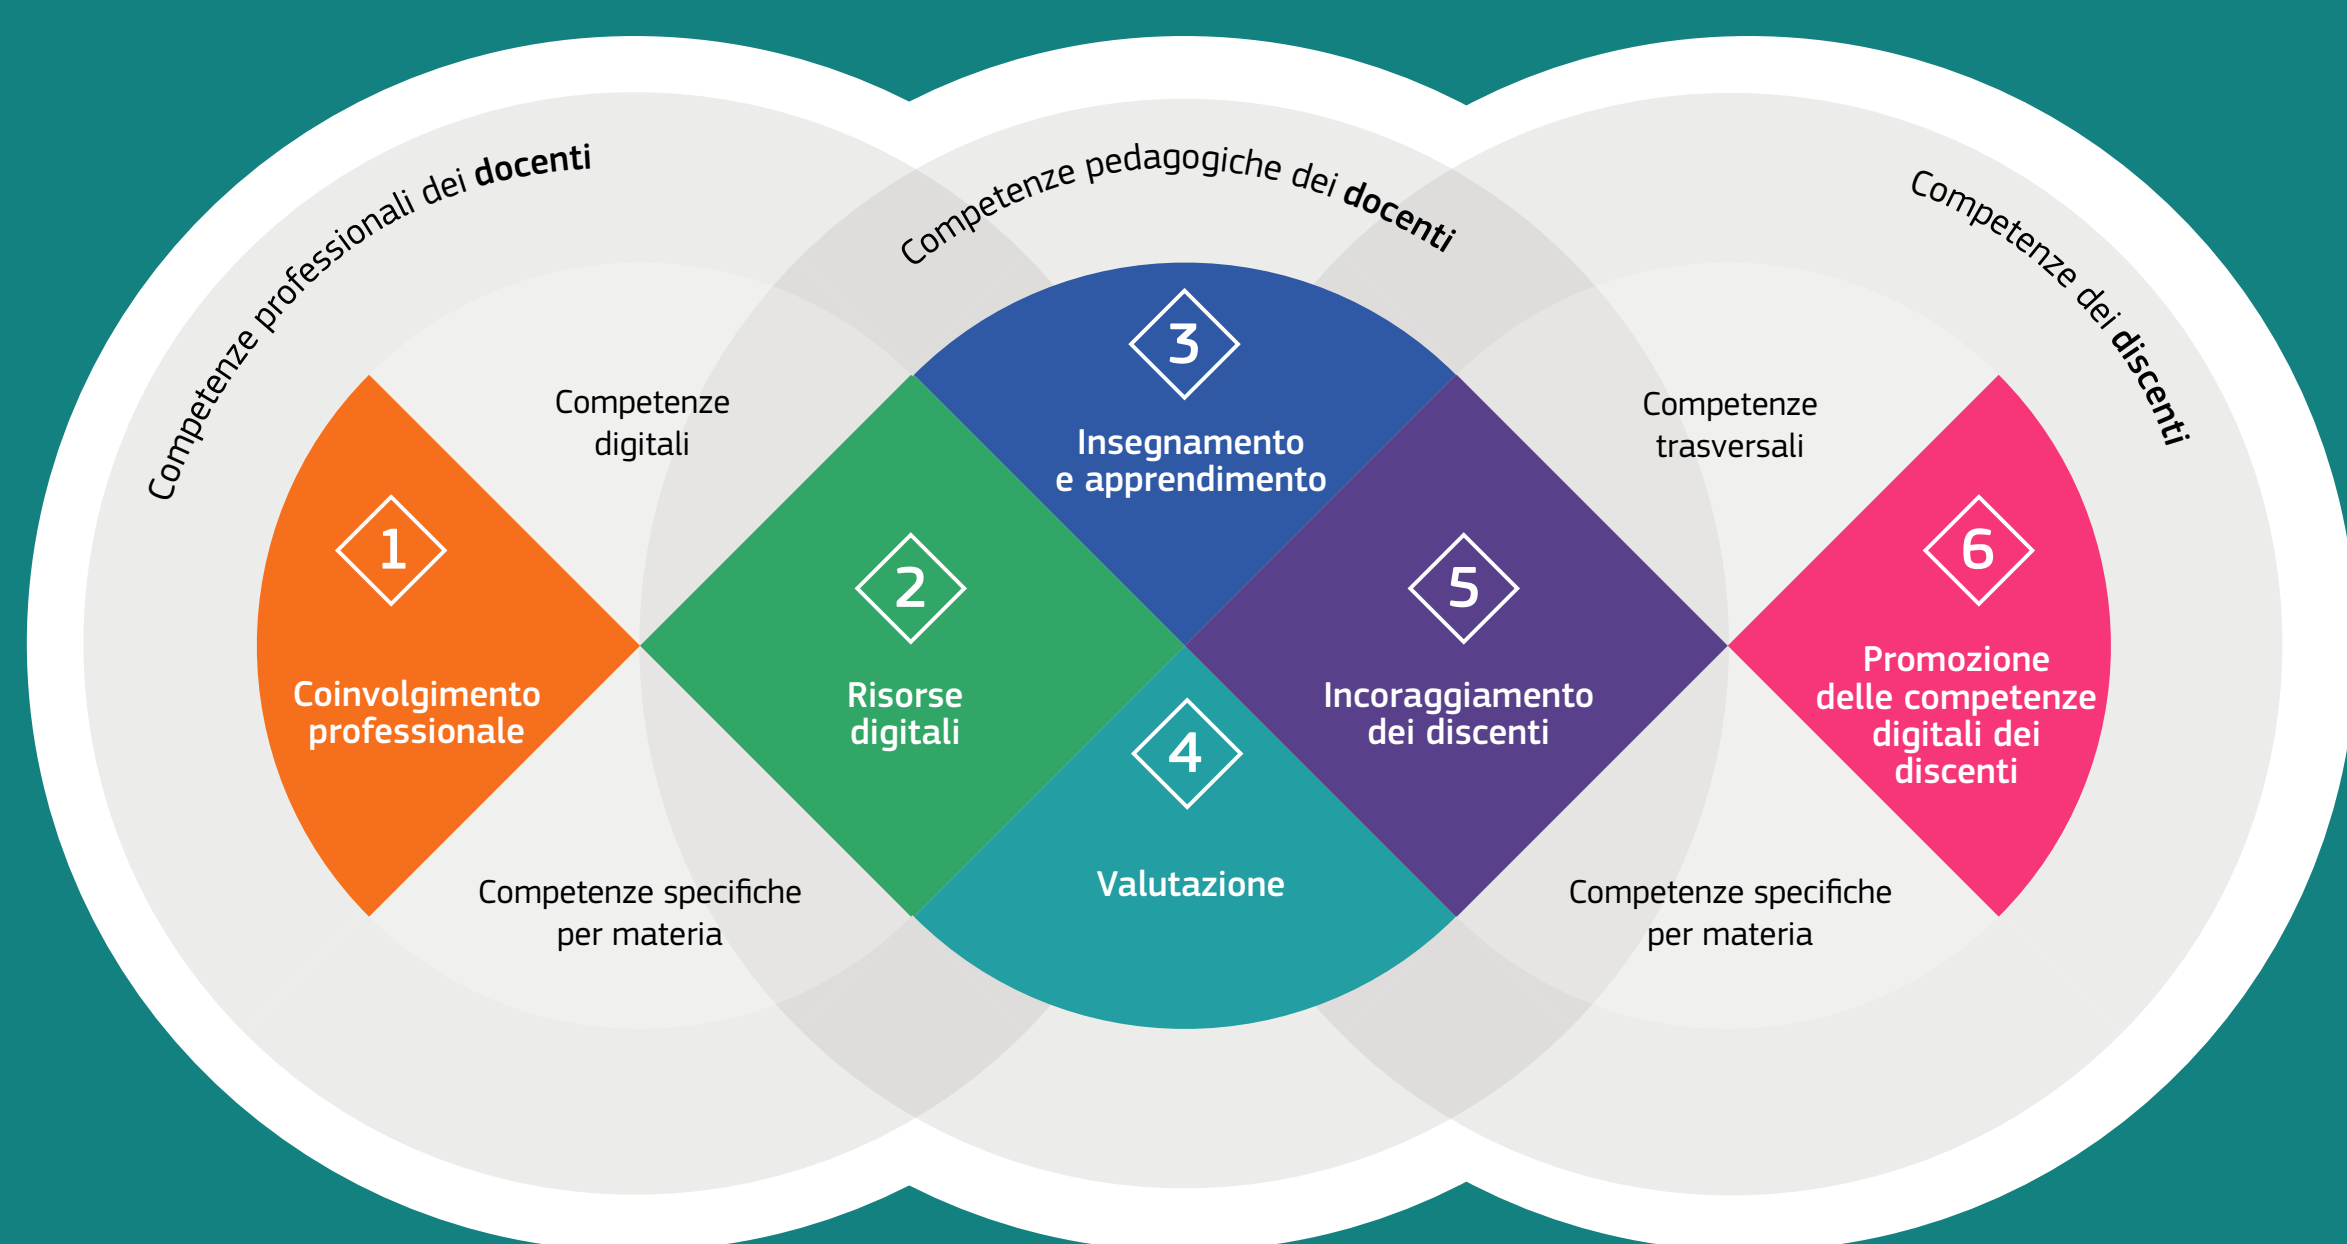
Competenze professionali dei **docenti**

Competenze pedagogiche dei **docenti**

Competenze dei **discenti**

Competenze digitali

Competenze trasversali

3
Insegnamento e apprendimento

1
Coinvolgimento professionale

2
Risorse digitali

5
Incoraggiamento dei discenti

6
Promozione delle competenze digitali dei discenti

4
Valutazione

Competenze specifiche per materia

Competenze specifiche per materia